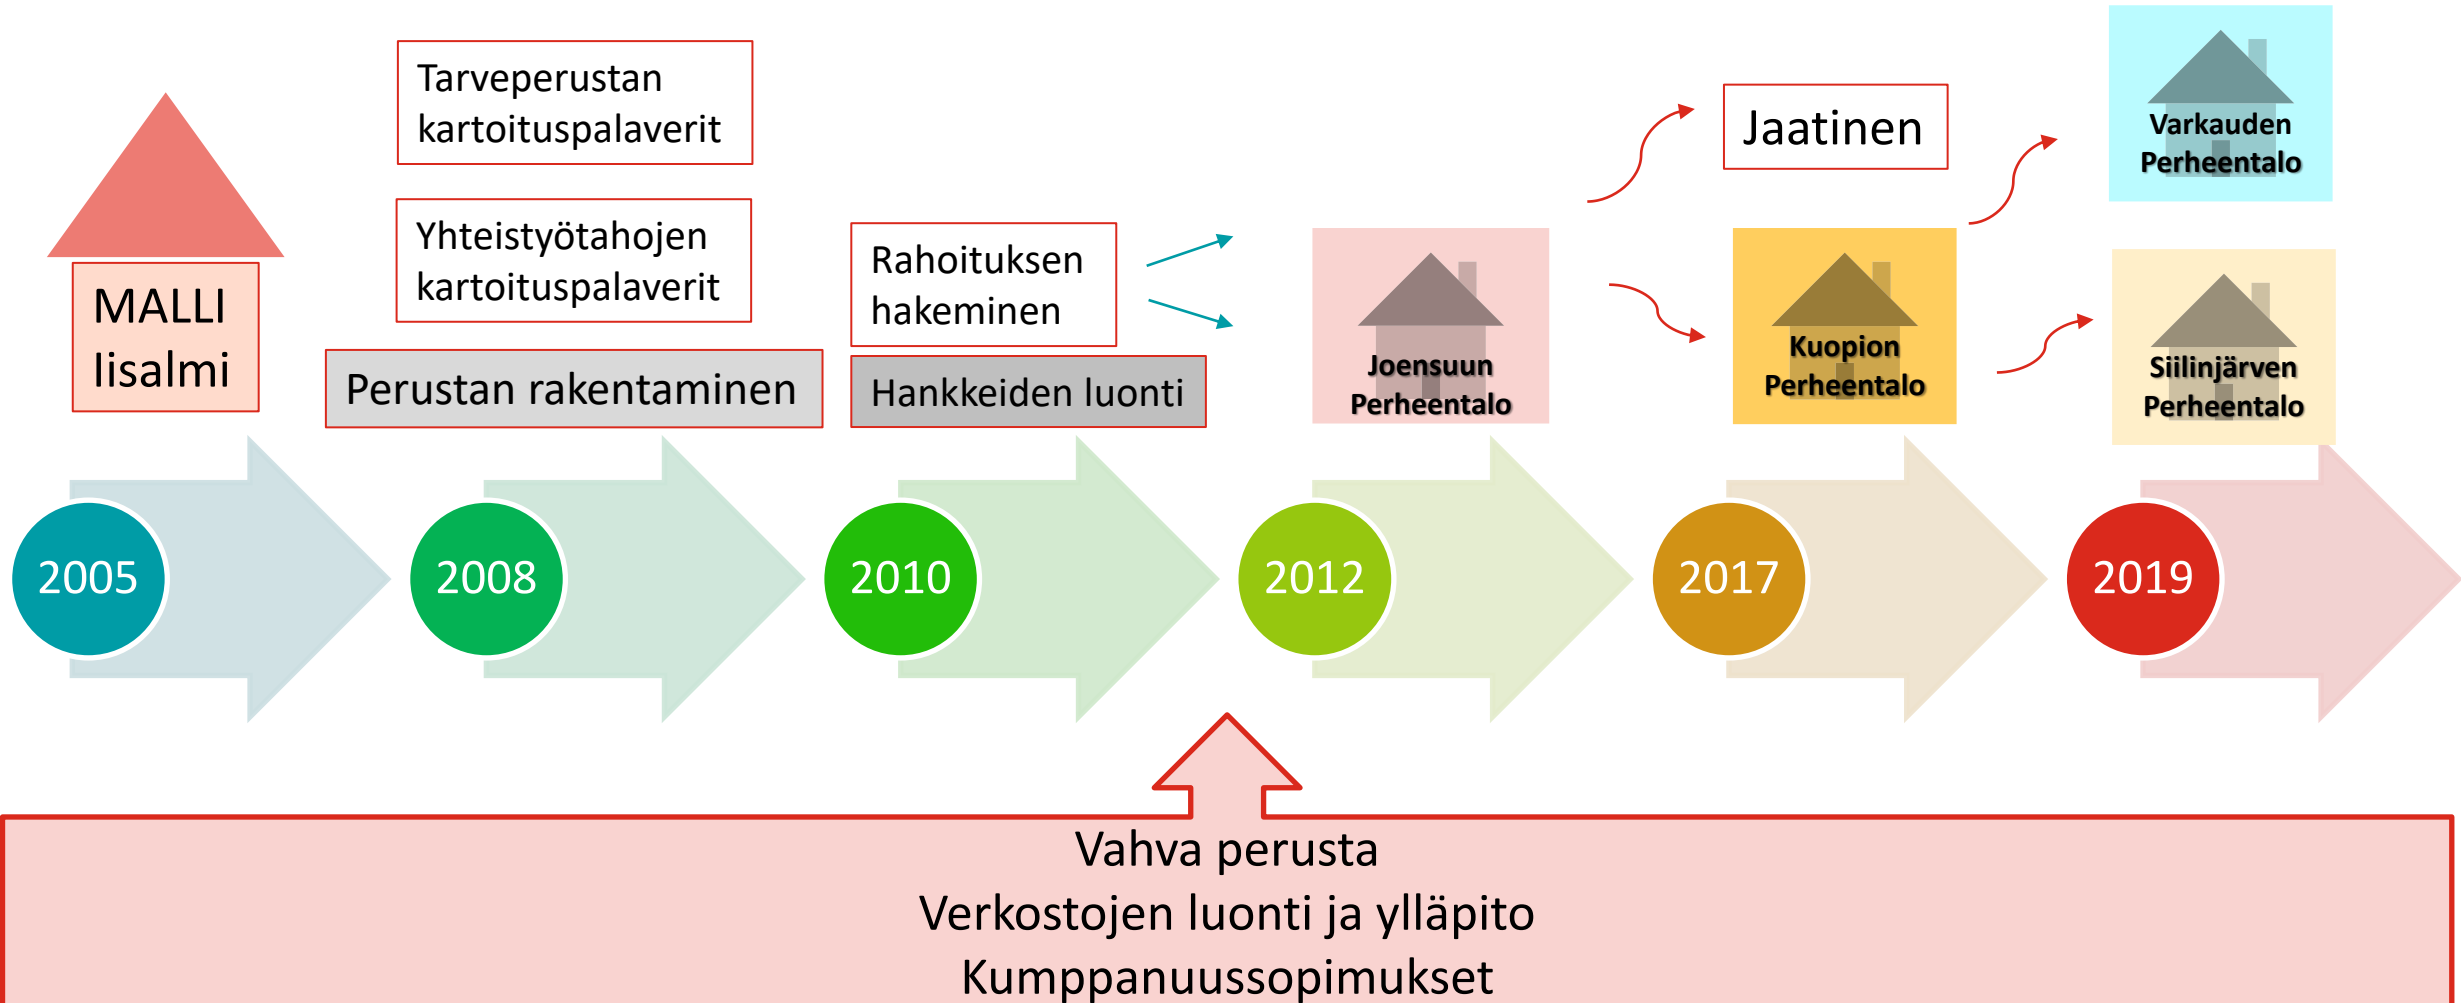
MALLI
Iisalmi

Tarveperustan kartoituspalaverit

Yhteistyötahojen kartoituspalaverit

Perustan rakentaminen

Rahoituksen hakeminen

Hankkeiden luonti

Joensuun Perheentalo

Jaatinen

Kuopion Perheentalo

Varkauden Perheentalo

Siilinjärven Perheentalo

2005

2008

2010

2012

2017

2019

Vahva perusta
Verkostojen luonti ja ylläpito
Kumppanuussopimukset